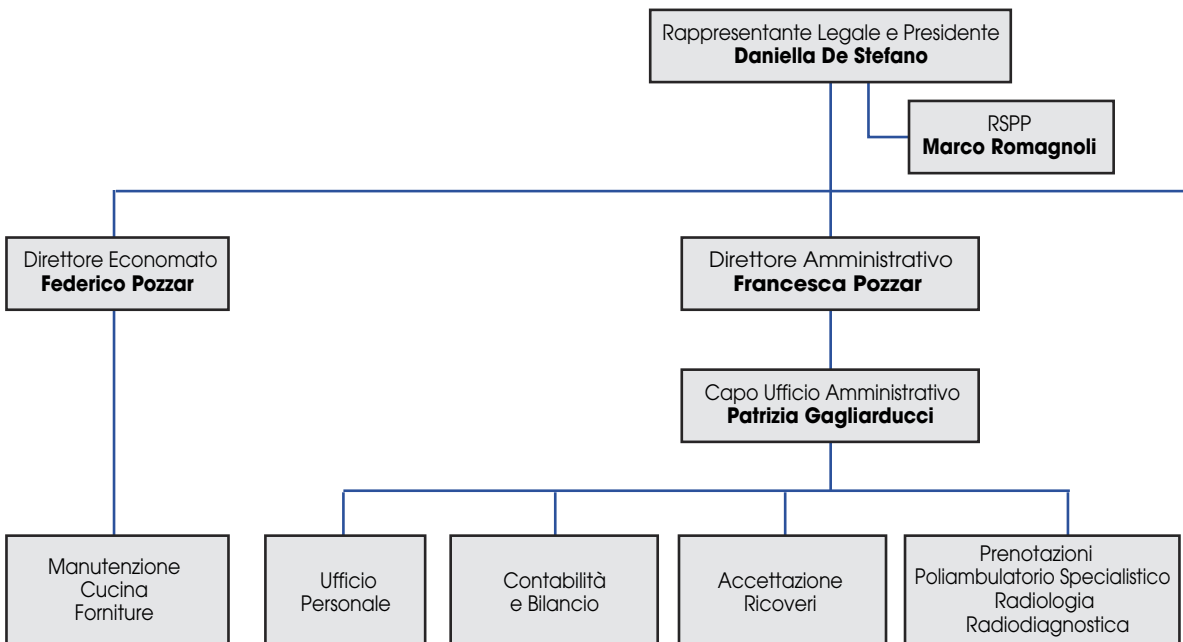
Rappresentante Legale e Presidente
**Daniella De Stefano**

RSPP
**Marco Romagnoli**

Direttore Economato
**Federico Pozzar**

Direttore Amministrativo
**Francesca Pozzar**

Capo Ufficio Amministrativo
**Patrizia Gagliarducci**

Manutenzione
Cucina
Forniture

Ufficio
Personale

Contabilità
e Bilancio

Accettazione
Ricoveri

Prenotazioni
Poliambulatorio Specialistico
Radiologia
Radiodiagnostica